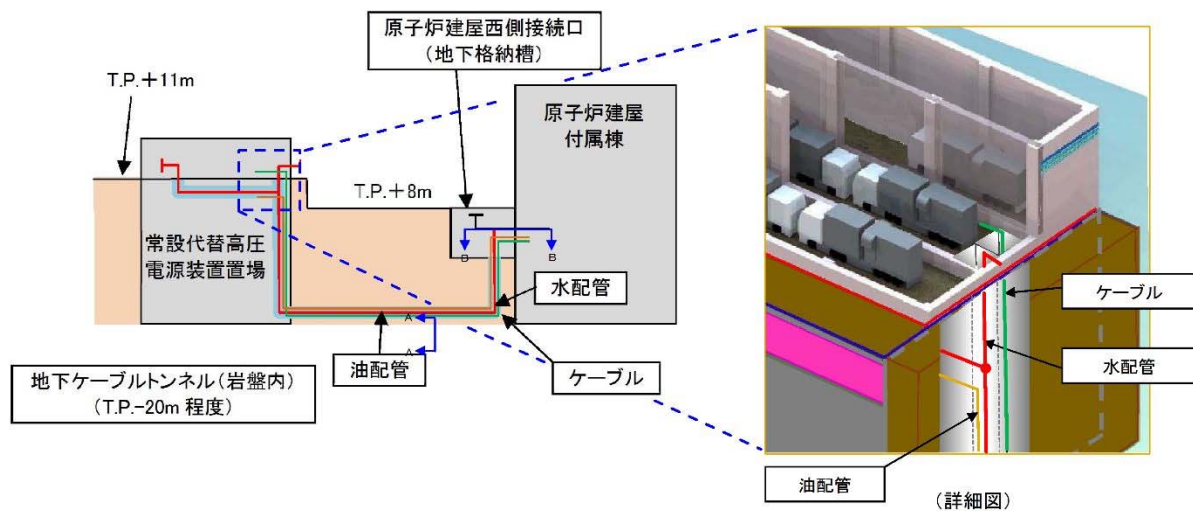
原子炉建屋西側接続口
（地下格納槽）

T.P.＋11m

原子炉建屋
付属棟

T.P.＋8m

常設代替高圧
電源装置置場

B

B

水配管

A

A

油配管

ケーブル

地下ケーブルトンネル（岩盤内）
（T.P.-20m 程度）

ケーブル

水配管

油配管

（詳細図）